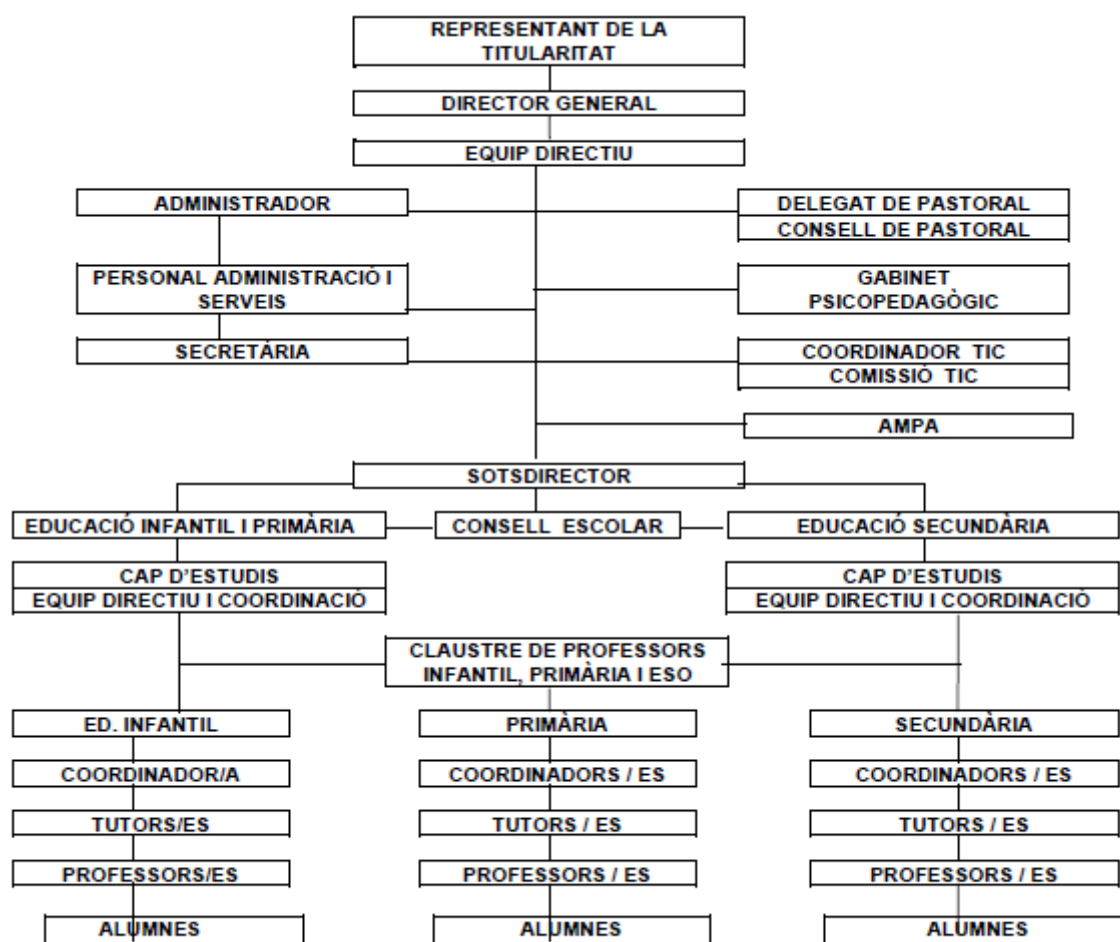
REPRESENTANT DE LA TITULARITAT

DIRECTOR GENERAL

EQUIP DIRECTIU

ADMINISTRADOR

DELEGAT DE PASTORAL

CONSELL DE PASTORAL

PERSONAL ADMINISTRACIÓ I SERVEIS

GABINET PSICOPEDAGÒGIC

SECRETÀRIA

COORDINADOR TIC

COMISSIÓ TIC

AMPA

SOTSDIRECTOR

EDUCACIÓ INFANTIL I PRIMÀRIA

CONSELL ESCOLAR

EDUCACIÓ SECUNDÀRIA

CAP D'ESTUDIS
EQUIP DIRECTIU I COORDINACIÓ

CAP D'ESTUDIS
EQUIP DIRECTIU I COORDINACIÓ

CLAUSTRE DE PROFESSORS INFANTIL, PRIMÀRIA I ESO

ED. INFANTIL

COORDINADOR/A

TUTORS/ES

PROFESSORS/ES

ALUMNES

PRIMÀRIA

COORDINADORS / ES

TUTORS / ES

PROFESSORS / ES

ALUMNES

SECUNDÀRIA

COORDINADORS / ES

TUTORS / ES

PROFESSORS / ES

ALUMNES